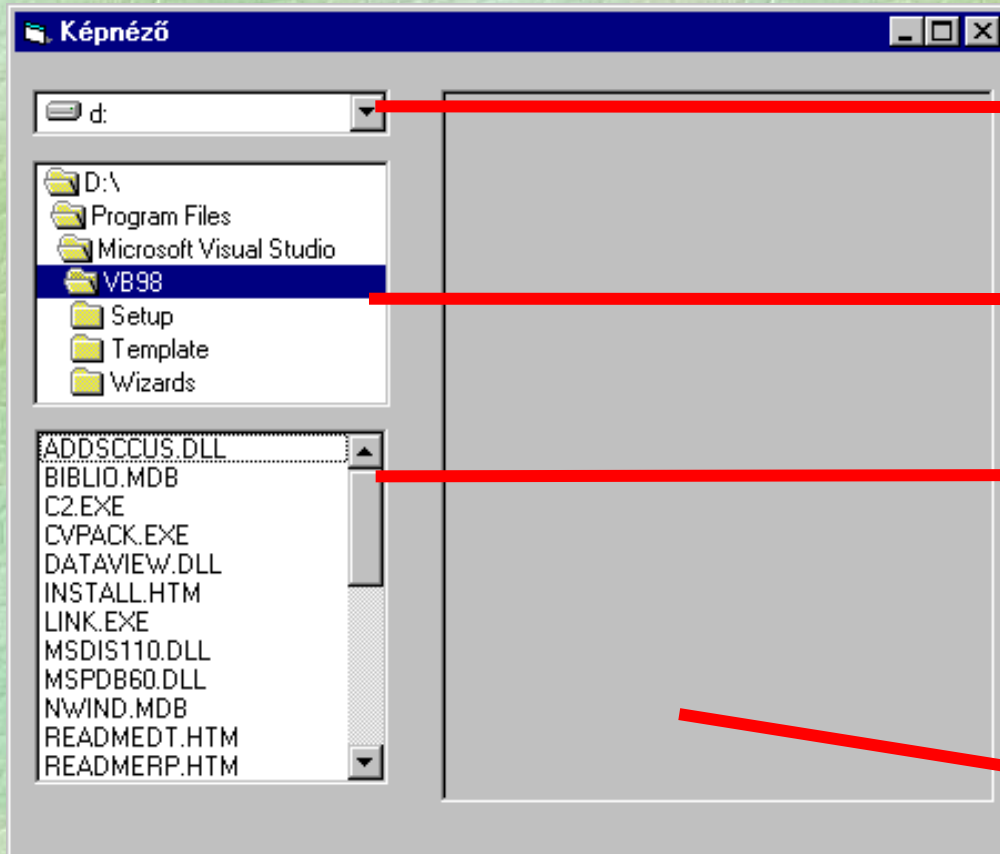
Képnéző

d:

D:\
Program Files
Microsoft Visual Studio
VB98
Setup
Template
Wizards

ADDSCCUS.DLL
BIBLIO.MDB
C2.EXE
CVPACK.EXE
DATAVIEW.DLL
INSTALL.HTM
LINK.EXE
MSDIS110.DLL
MSPDB60.DLL
NWIND.MDB
READMEDT.HTM
READMERP.HTM